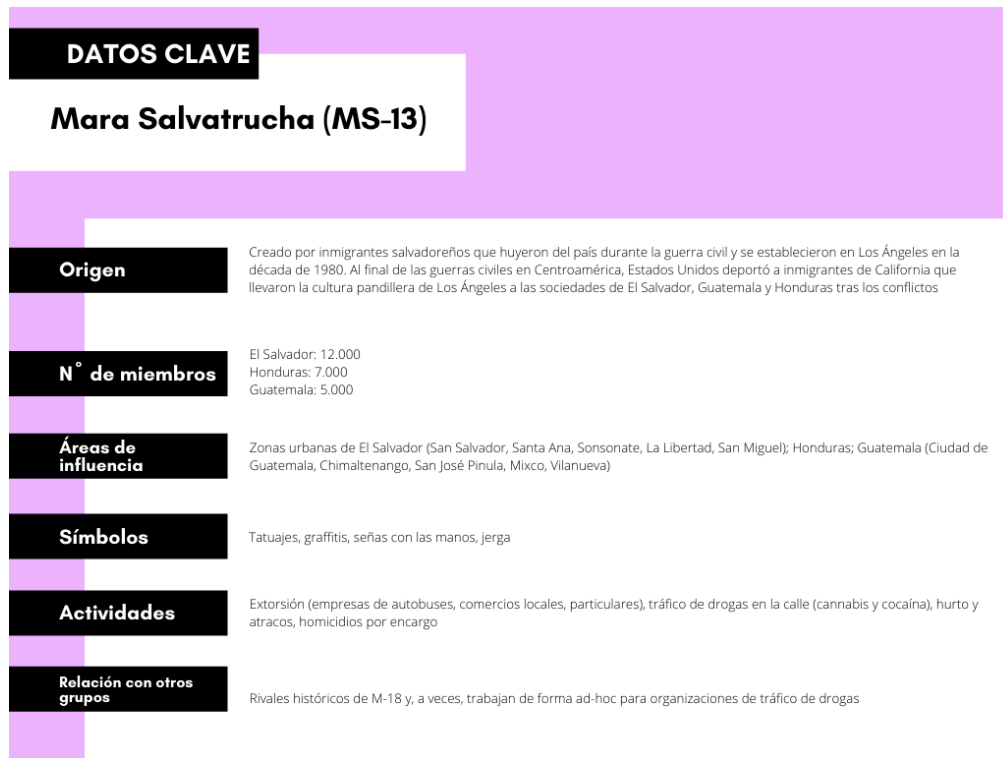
DATOS CLAVE

Mara Salvatrucha (MS-13)

Origen

Creado por inmigrantes salvadoreños que huyeron del país durante la guerra civil y se establecieron en Los Ángeles en la década de 1980. Al final de las guerras civiles en Centroamérica, Estados Unidos deportó a inmigrantes de California que llevaron la cultura pandillera de Los Ángeles a las sociedades de El Salvador, Guatemala y Honduras tras los conflictos

N° de miembros

El Salvador: 12.000
Honduras: 7.000
Guatemala: 5.000

Áreas de influencia

Zonas urbanas de El Salvador (San Salvador, Santa Ana, Sonsonate, La Libertad, San Miguel); Honduras; Guatemala (Ciudad de Guatemala, Chimaltenango, San José Pinula, Mixco, Vilanueva)

Símbolos

Tatuajes, graffitis, señas con las manos, jerga

Actividades

Extorsión (empresas de autobuses, comercios locales, particulares), tráfico de drogas en la calle (cannabis y cocaína), hurto y atracos, homicidios por encargo

Relación con otros grupos

Rivales históricos de M-18 y, a veces, trabajan de forma ad-hoc para organizaciones de tráfico de drogas